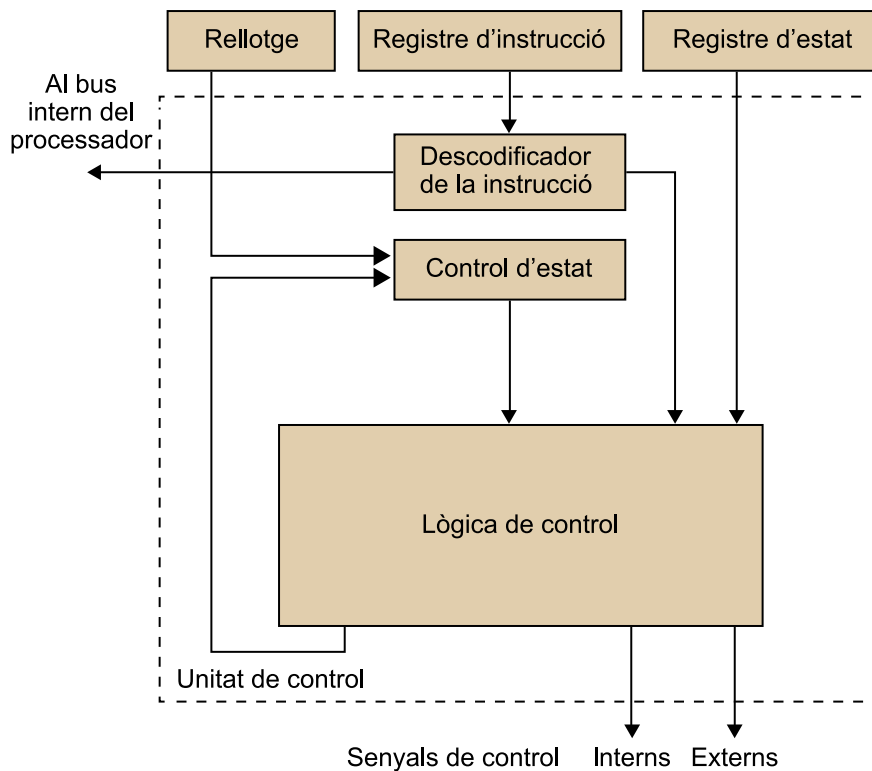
Rellotge

Registre d'instrucció

Registre d'estat

Al bus intern del processador

Descodificador de la instrucció

Control d'estat

Lògica de control

Unitat de control

Senyals de control

Interns

Externs